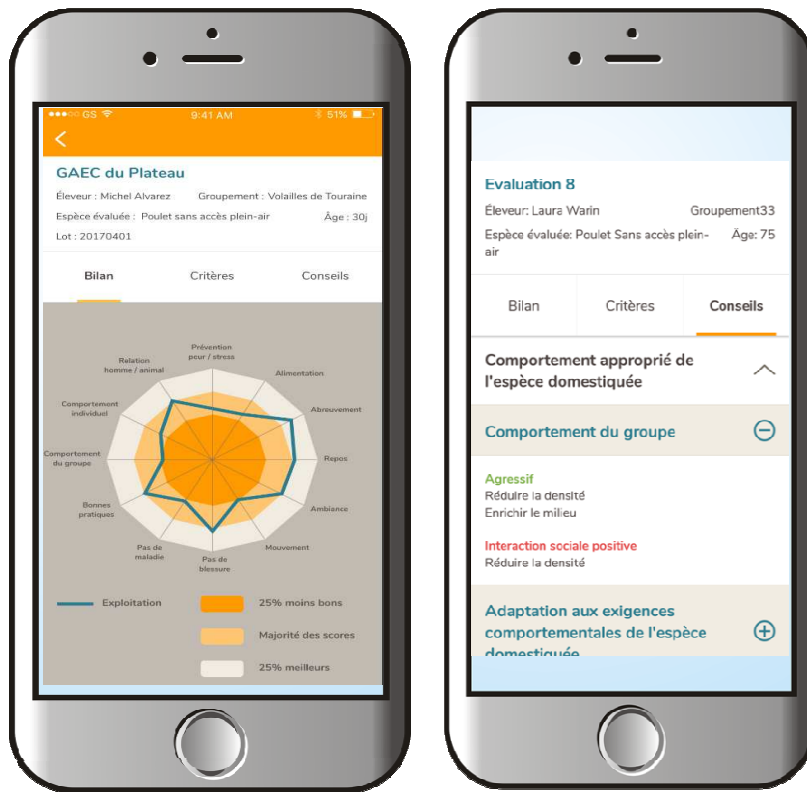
●●●○○ GS 9:41 AM 51%

<

GAEC du Plateau

Éleveur : Michel Alvarez Groupement : Volailles de Touraine

Espèce évaluée : Poulet sans accès plein-air Âge : 30j

Lot : 20170401

Bilan Critères Conseils

Prévention peur / stress

Alimentation

Abreuvement

Repos

Ambiance

Mouvement

Pas de blessure

Pas de maladie

Bonnes pratiques

Comportement du groupe

Comportement individuel

Relation homme / animal

Exploitation

25% moins bons

Majorité des scores

25% meilleurs

Evaluation 8

Éleveur: Laura Warin Groupement33

Espèce évaluée: Poulet Sans accès plein-air Âge: 75

Bilan Critères Conseils

Comportement approprié de l'espèce domestiquée

Comportement du groupe

Agressif
Réduire la densité
Enrichir le milieu

Interaction sociale positive
Réduire la densité

Adaptation aux exigences comportementales de l'espèce domestiquée